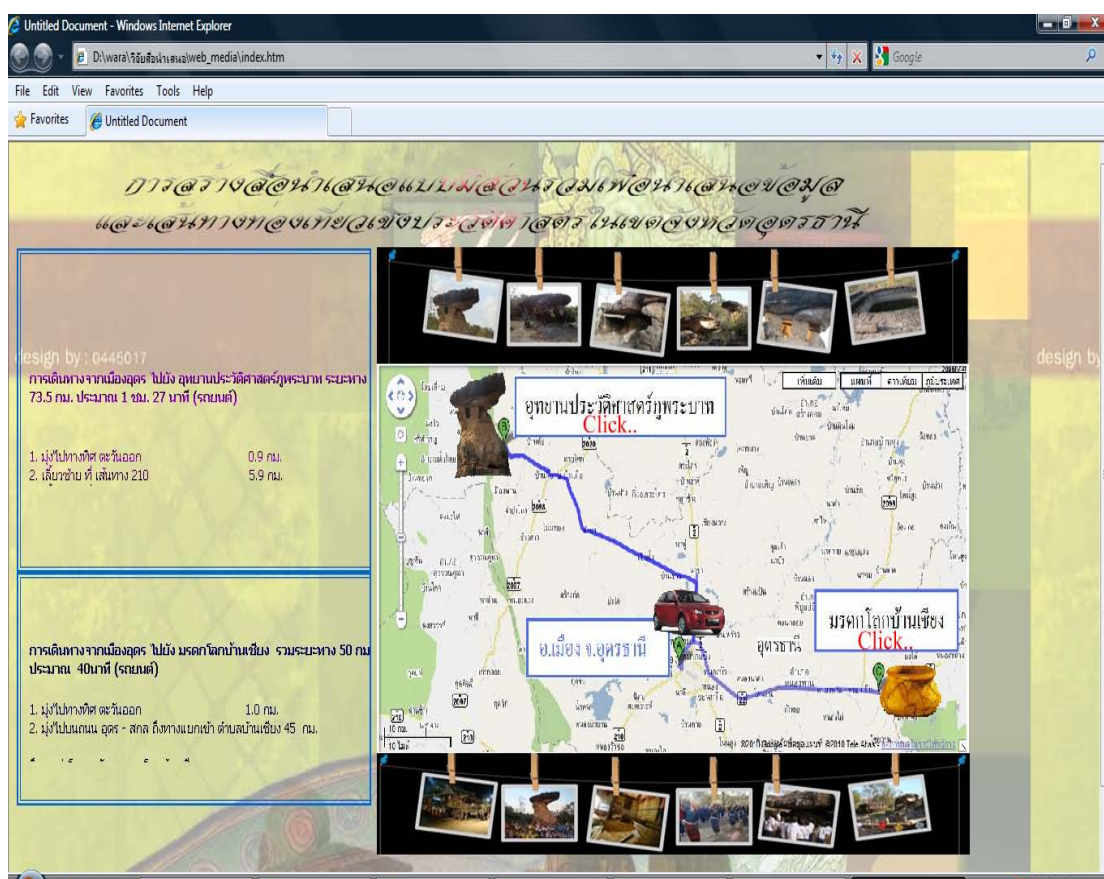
Untitled Document - Windows Internet Explorer

D:\wara\วิจัยสื่อนำเสนอ\web_media\index.htm

Google

File Edit View Favorites Tools Help

Favorites

Untitled Document

การสร้างสื่อนำเสนอแบบมัลติมีเดียเพื่อนำเสนอข้อมูล
และเส้นทางท่องเที่ยวเชิงประวัติศาสตร์ในเขตจังหวัดอุดรธานี

design by : 0445017

design by

การเดินทางจากเมืองอุดร ไปยัง อุทยานประวัติศาสตร์ภูพระบาท ระยะทาง 73.5 กม. ประมาณ 1 ชม. 27 นาที (รถยนต์)

1. มุ่งไปทางทิศ ตะวันออก 0.9 กม.
2. เลี้ยวซ้าย ที่ เส้นทาง 210 5.9 กม.

การเดินทางจากเมืองอุดร ไปยัง มรดกโลกบ้านเชียง รวมระยะทาง 50 กม ประมาณ 40นาที (รถยนต์)

1. มุ่งไปทางทิศ ตะวันออก 1.0 กม.
2. มุ่งไปบนถนน อุดร - สกล ถึงทางแยกเข้า ตำบลบ้านเชียง 45 กม.

เส้นถนน แผนที่ ดาวเทียม ภูมิประเทศ

อุทยานประวัติศาสตร์ภูพระบาท
Click..

อ.เมือง จ.อุดรธานี

มรดกโลกบ้านเชียง
Click..

อุดรธานี

10 กม.
10 ไมล์

©2010 Tele Atlas